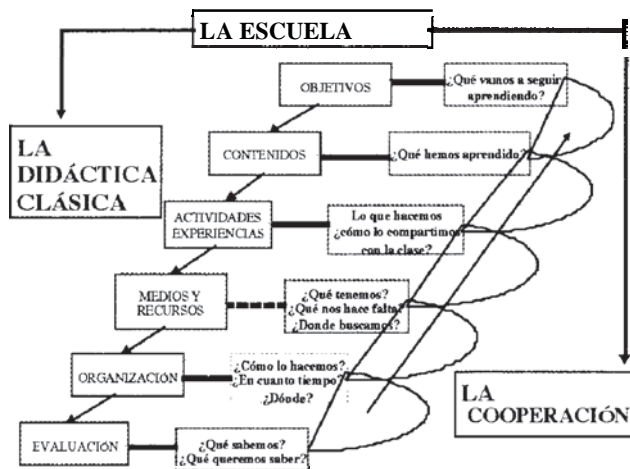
LA ESCUELA

LA DIDÁCTICA CLÁSICA

OBJETIVOS

¿Qué vamos a seguir aprendiendo?

CONTENIDOS

¿Qué hemos aprendido?

ACTIVIDADES EXPERIENCIAS

Lo que hacemos ¿cómo lo compartimos con la clase?

MEDIOS Y RECURSOS

¿Qué tenemos? ¿Qué nos hace falta? ¿Donde buscamos?

ORGANIZACIÓN

¿Cómo lo hacemos? ¿En cuanto tiempo? ¿Dónde?

EVALUACIÓN

¿Qué sabemos? ¿Qué queremos saber?

LA COOPERACIÓN